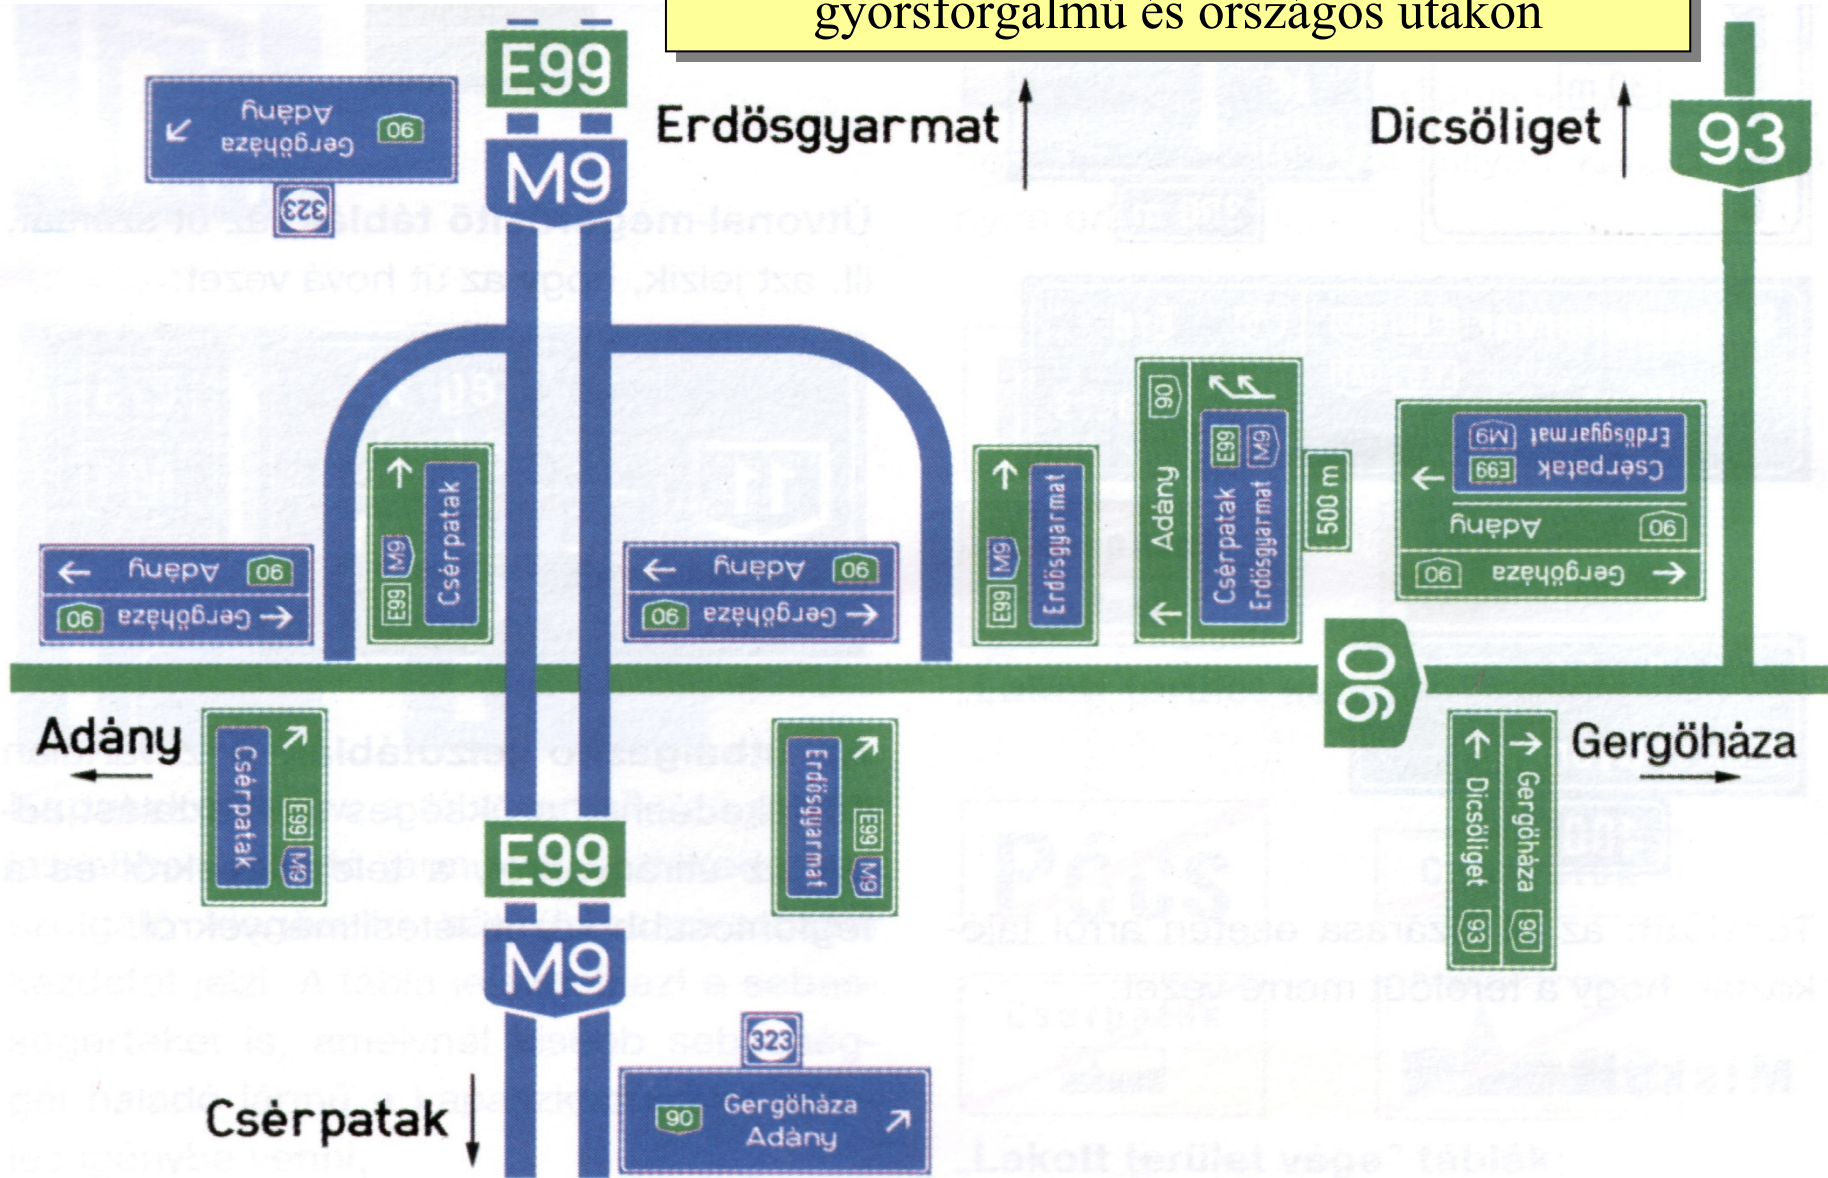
gyorsforgalmú és országos utakon

E99
M9
Erdösgyarmat
Dicsöliget
93

90 Adány
Gergöháza
323

Csérpatak
E99 M9

90 Adány
90 Gergöháza

90 Adány
90 Gergöháza

Erdösgyarmat
E99 M9

90 Adány
Csérpatak
Erdösgyarmat
E99 M9
500 m

Csérpatak E99
Erdösgyarmat M9
90 Adány
90 Gergöháza

90

Adány
Csérpatak
E99 M9

Erdösgyarmat
E99 M9

Dicsöliget 93
Gergöháza 90
Gergöháza

E99
M9
323
90 Gergöháza
Adány
Csérpatak